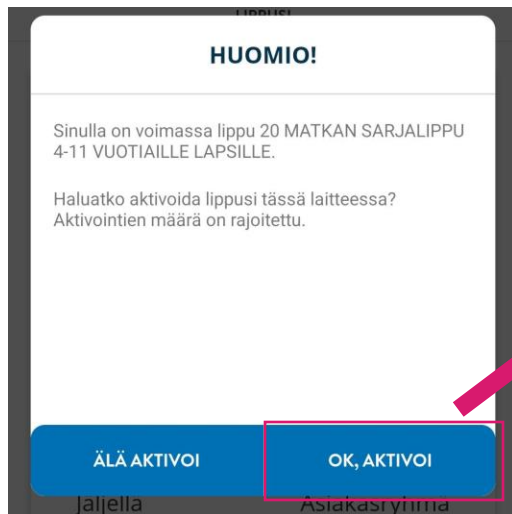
LIPPUSI

HUOMIO!

Sinulla on voimassa lippu 20 MATKAN SARJALIPPU 4-11 VUOTIAILLE LAPSILLE.

Haluatko aktivoida lippusi tässä laitteessa? Aktivointien määrä on rajoitettu.

ÄLÄ AKTIVOI

OK, AKTIVOI

Jäljellä

Asiakasryhmä